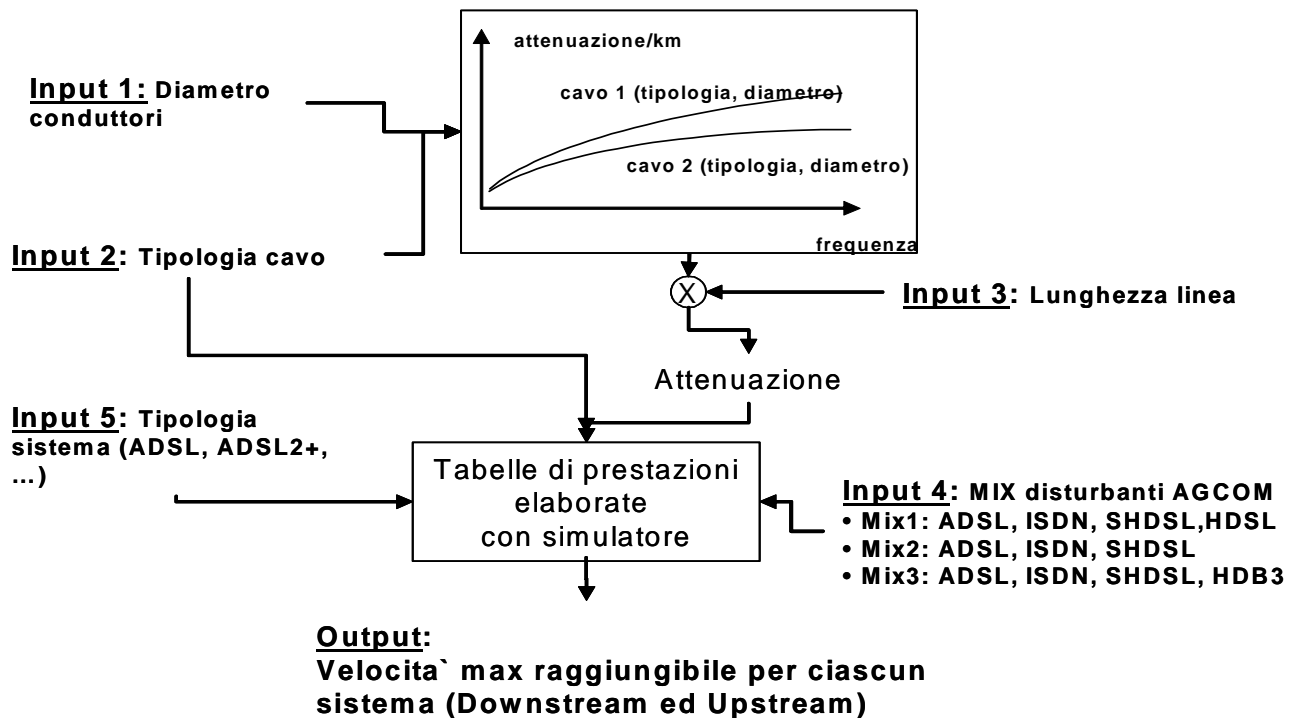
Input 1: Diametro conduttori

attenuazione/km

cavo 1 (tipologia, diametro)

cavo 2 (tipologia, diametro)

frequenza

Input 2: Tipologia cavo

X

Input 3: Lunghezza linea

Attenuazione

Input 5: Tipologia sistema (ADSL, ADSL2+, ...)

Tabelle di prestazioni elaborate con simulatore

Input 4: MIX disturbanti AGCOM
• Mix1: ADSL, ISDN, SHDSL,HDSL
• Mix2: ADSL, ISDN, SHDSL
• Mix3: ADSL, ISDN, SHDSL, HDB3

Output:
Velocita` max raggiungibile per ciascun sistema (Downstream ed Upstream)